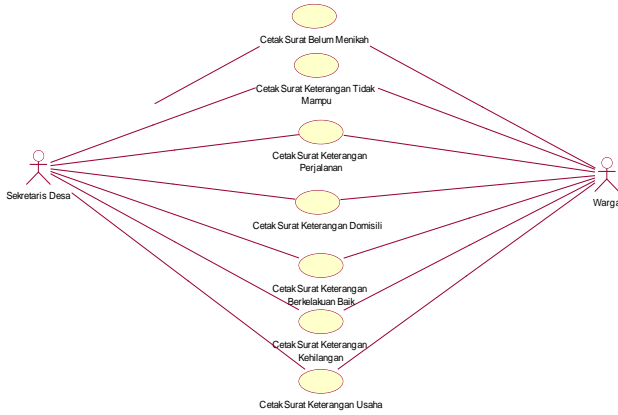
Cetak Surat Belum Menikah

Cetak Surat Keterangan Tidak Mampu

Cetak Surat Keterangan Perjalanan

Sekretaris Desa

Warga

Cetak Surat Keterangan Domisili

Cetak Surat Keterangan Berkelakuan Baik

Cetak Surat Keterangan Kehilangan

Cetak Surat Keterangan Usaha